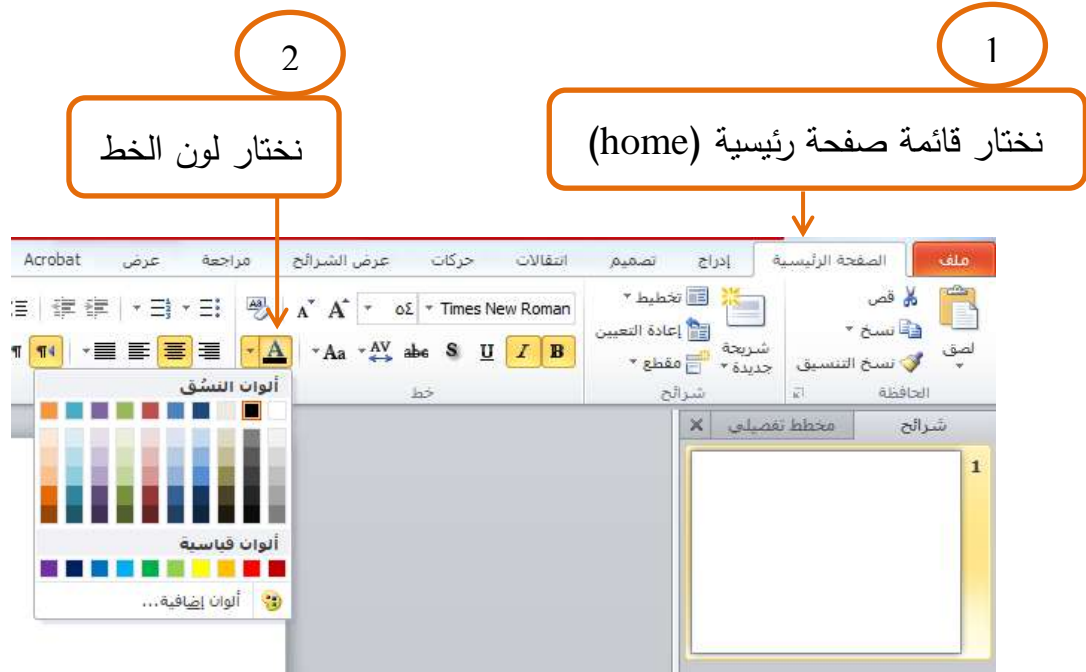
2

نختار لون الخط

1

نختار قائمة صفحة رئيسية (home)

ملف الصفحة الرئيسية إدراج تصميم انتقالات حركات عرض الشرائح مراجعة عرض Acrobat

لصق قص نسخ نسخ التنسيق الحافظة

شريحة جديدة تخطيط إعادة التعيين مقطع شرائح

Times New Roman ٥٤

B I U S abc AV Aa

خط

ألوان النسُق

ألوان قياسية

ألوان إضافية...

شرائح مخطط تفصيلي

1